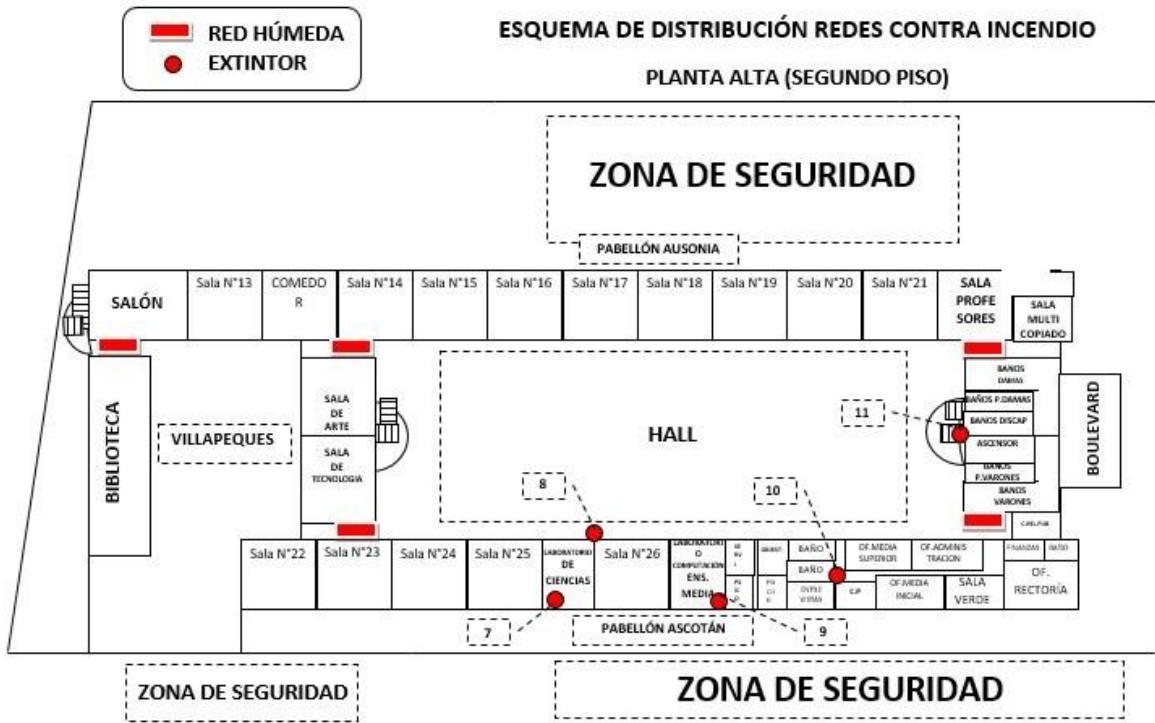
RED HÚMEDA
EXTINTOR

ESQUEMA DE DISTRIBUCIÓN REDES CONTRA INCENDIO

PLANTA ALTA (SEGUNDO PISO)

ZONA DE SEGURIDAD

PABELLÓN AUSONIA

SALÓN
Sala N°13
COMEDOR
Sala N°14
Sala N°15
Sala N°16
Sala N°17
Sala N°18
Sala N°19
Sala N°20
Sala N°21
SALA PROFESORES
SALA MULTI COPIADO

BIBLIOTECA
VILLAPEQUES
SALA DE ARTE
SALA DE TECNOLOGIA
HALL
BAÑOS DAMAS
BAÑOS P.DAMAS
BAÑOS DISCAP
ASCENSOR
BAÑOS P.VARONES
BAÑOS VARONES
BOULEVARD
11
8
10

Sala N°22
Sala N°23
Sala N°24
Sala N°25
LABORATORIO DE CIENCIAS
Sala N°26
LABORATORIO COMPUTACIÓN ENS. MEDIA
BAÑO
BAÑO
OF.MEDIA SUPERIOR
OF.ADMINISTRACION
OF.MEDIA INICIAL
SALA VERDE
FINANZAS
BAÑO
OF. RECTORÍA
7
9

PABELLÓN ASCOTÁN

ZONA DE SEGURIDAD

ZONA DE SEGURIDAD